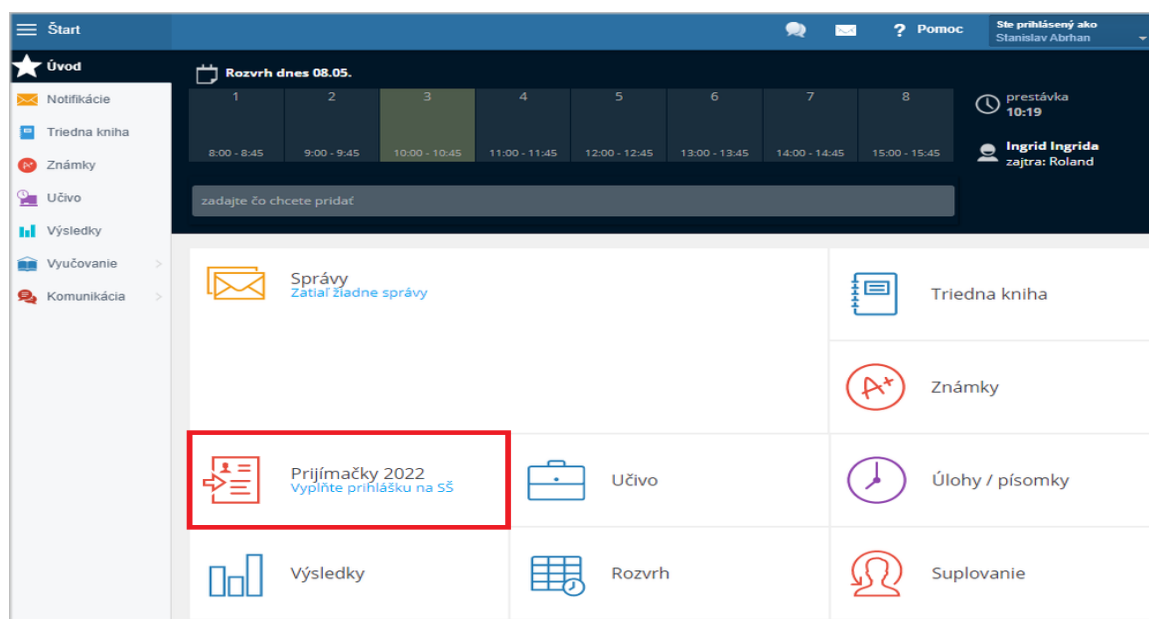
Štart

Pomoc

Ste prihlásený ako
Stanislav Abrhan

Úvod
Notifikácie
Triedna kniha
Známky
Učivo
Výsledky
Vyučovanie
Komunikácia

Rozvrh dnes 08.05.

| 1 | 2 | 3 | 4 | 5 | 6 | 7 | 8 |
|---|---|---|---|---|---|---|---|
| 8:00 - 8:45 | 9:00 - 9:45 | 10:00 - 10:45 | 11:00 - 11:45 | 12:00 - 12:45 | 13:00 - 13:45 | 14:00 - 14:45 | 15:00 - 15:45 |

prestávka
10:19

Ingrid Ingrida
zajtra: Roland

zadajte čo chcete pridať

Správy
Zatiaľ žiadne správy

Triedna kniha

Známky

Prijímačky 2022
Vyplňte prihlášku na SŠ

Učivo

Úlohy / písomky

Výsledky

Rozvrh

Suplovanie